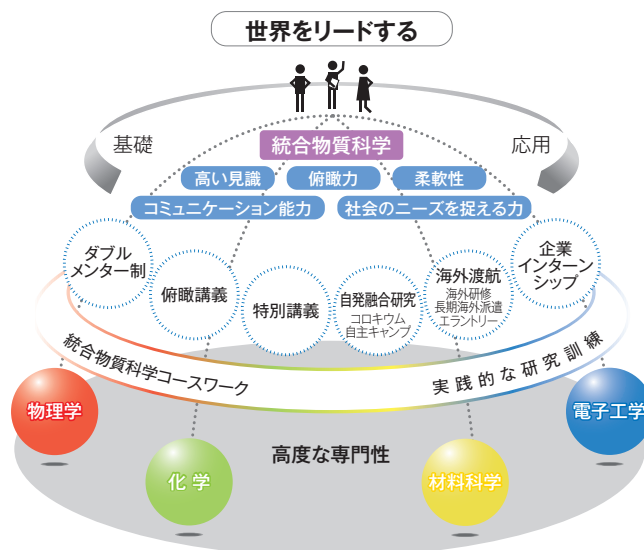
世界をリードする

基礎

応用

統合物質科学

高い見識

俯瞰力

柔軟性

コミュニケーション能力

社会のニーズを捉える力

ダブルメンター制

俯瞰講義

特別講義

自発融合研究
コロキウム
自主キャンプ

海外渡航
海外研修
長期海外派遣
エラントリー

企業インターンシップ

統合物質科学コースワーク

実践的な研究訓練

物理学

化学

高度な専門性

材料科学

電子工学